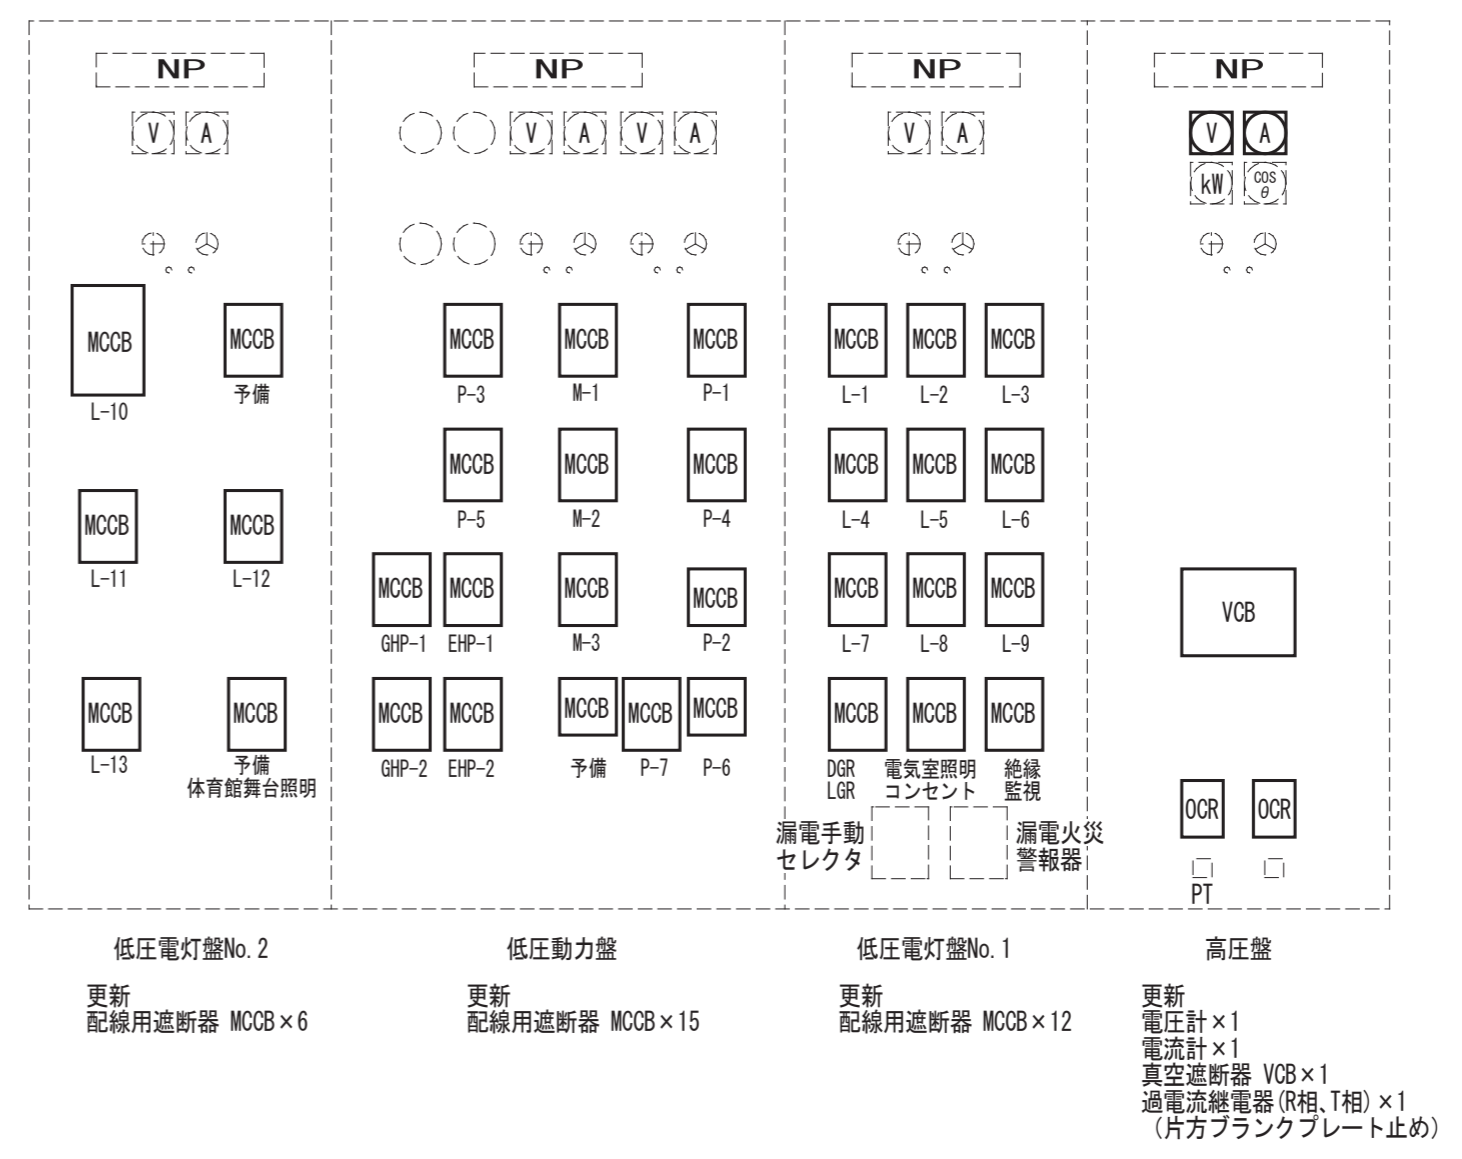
NP

V A

MCCB
L-10

MCCB
予備

MCCB
L-11

MCCB
L-12

MCCB
L-13

MCCB
予備
体育館舞台照明

NP

V A V A

MCCB
P-3

MCCB
M-1

MCCB
P-1

MCCB
P-5

MCCB
M-2

MCCB
P-4

MCCB
GHP-1

MCCB
EHP-1

MCCB
M-3

MCCB
P-2

MCCB
GHP-2

MCCB
EHP-2

MCCB
予備

MCCB
P-7

MCCB
P-6

NP

V A

MCCB
L-1

MCCB
L-2

MCCB
L-3

MCCB
L-4

MCCB
L-5

MCCB
L-6

MCCB
L-7

MCCB
L-8

MCCB
L-9

MCCB
DGR
LGR

MCCB
電気室照明
コンセント

MCCB
絶縁
監視

漏電手動
セレクタ

漏電火災
警報器

NP

V A
kW $\cos\theta$

VCB

OCR OCR

PT

低圧電灯盤No. 2

更新
配線用遮断器 MCCB×6

低圧動力盤

更新
配線用遮断器 MCCB×15

低圧電灯盤No. 1

更新
配線用遮断器 MCCB×12

高圧盤

更新
電圧計×1
電流計×1
真空遮断器 VCB×1
過電流継電器(R相、T相) ×1
(片方ブランクプレート止め)